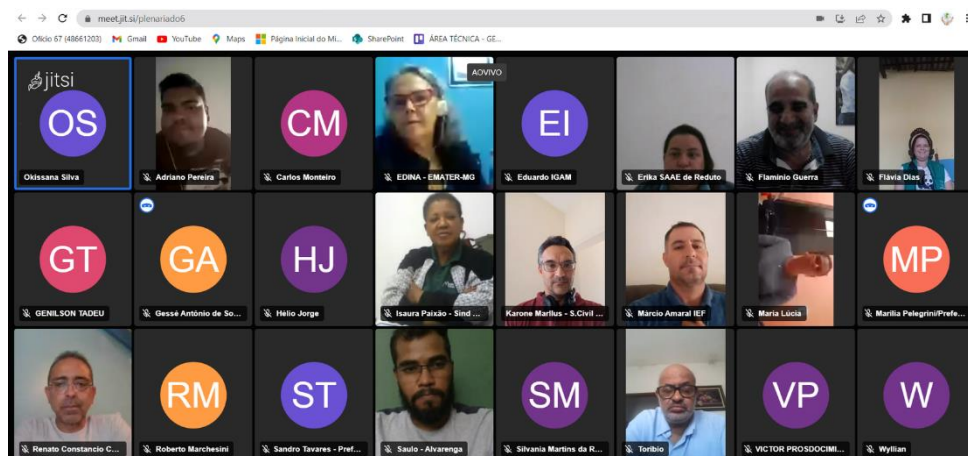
meet.jit.si/plenariado6

Ofício 67 (48661203) Gmail YouTube Maps Página Inicial do Mi... SharePoint ÁREA TÉCNICA - GE...

jitsi

AOVIVO

OS
Okissana Silva

Adriano Pereira

CM
Carlos Monteiro

EDINA - EMATER-MG

EI
Eduardo IGAM

Erika SAAE de Reduto

Flaminio Guerra

Flávia Dias

GT
GENILSON TADEU

GA
Gessé Antônio de So...

HJ
Hélio Jorge

Isaura Paixão - Sind ...

Karone Marllus - S.Civil ...

Márcio Amaral IEF

Maria Lúcia

MP
Marília Pelegrini/Prefe...

Renato Constancio C...

RM
Roberto Marchesini

ST
Sandro Tavares - Pref...

Saulo - Alvarenga

SM
Silvania Martins da R...

Toribio

VP
VICTOR PROSDOCIMI...

W
Wyllian